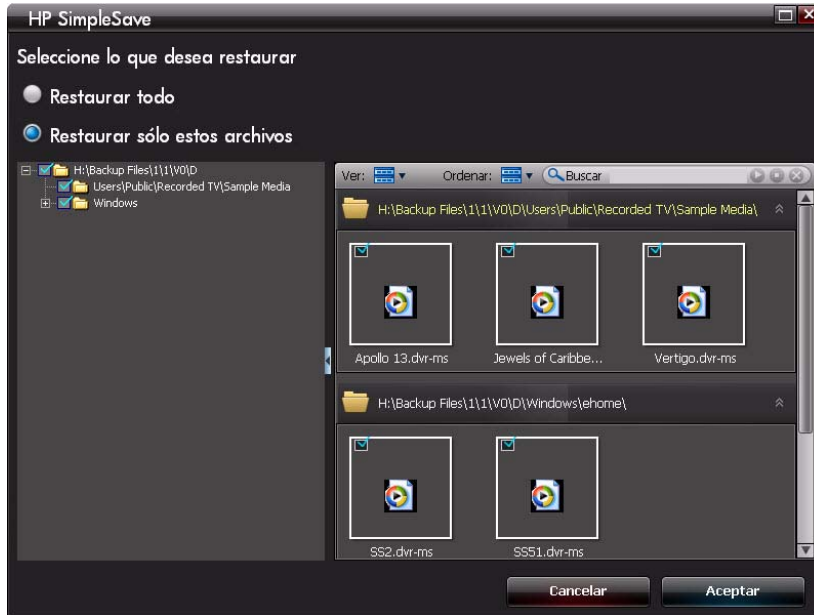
HP SimpleSave

Seleccione lo que desea restaurar

Restaurar todo

Restaurar sólo estos archivos

H:\Backup Files\1\1\V0\D
Users\Public\Recorded TV\Sample Media
Windows

Ver:
Ordenar:
Buscar

H:\Backup Files\1\1\V0\D\Users\Public\Recorded TV\Sample Media\

Apollo 13.dvr-ms
Jewels of Caribbe...
Vertigo.dvr-ms

H:\Backup Files\1\1\V0\D\Windows\ehome\

SS2.dvr-ms
SS51.dvr-ms

Cancelar
Aceptar